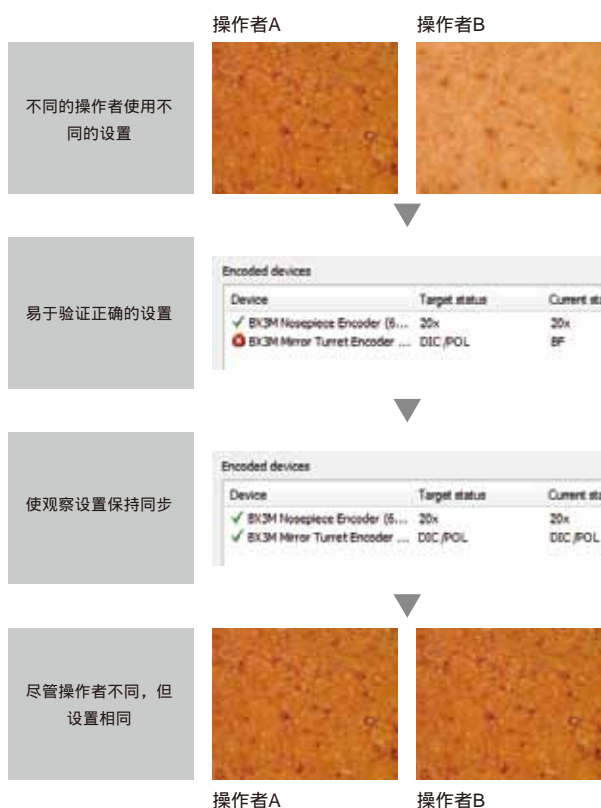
操作者A 操作者B

不同的操作者使用不同的设置

易于验证正确的设置

Encoded devices

| Device | Target status | Current st |
|---|---|---|
| BX3M Nosepiece Encoder (6... | 20x | 20x |
| BX3M Mirror Turret Encoder ... | DIC/POL | BF |

使观察设置保持同步

Encoded devices

| Device | Target status | Current st |
|---|---|---|
| BX3M Nosepiece Encoder (6... | 20x | 20x |
| BX3M Mirror Turret Encoder ... | DIC/POL | DIC/POL |

尽管操作者不同，但设置相同

操作者A 操作者B